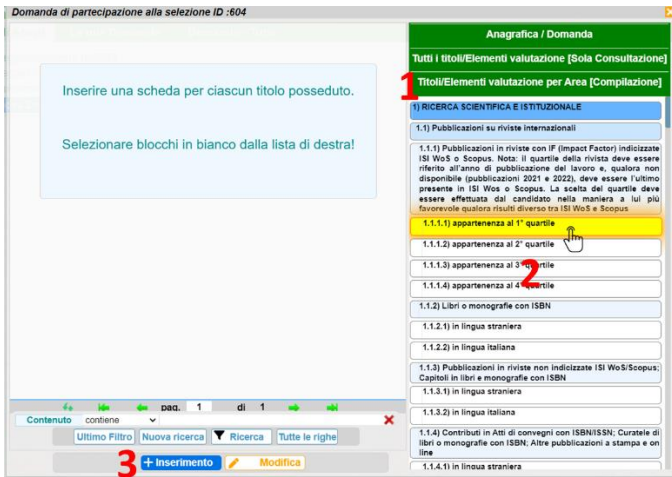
Domanda di partecipazione alla selezione ID :604

Inserire una scheda per ciascun titolo posseduto.

Selezionare blocchi in bianco dalla lista di destra!

pag. 1 di 1

Contenuto contiene

Ultimo Filtro | Nuova ricerca | Ricerca | Tutte le righe

3 + Inserimento | Modifica

Anagrafica / Domanda

Tutti i titoli/Elementi valutazione [Sola Consultazione]

1 Titoli/Elementi valutazione per Area [Compilazione]

1) RICERCA SCIENTIFICA E ISTITUZIONALE

1.1) Pubblicazioni su riviste internazionali

1.1.1) Pubblicazioni in riviste con IF (Impact Factor) indicizzate ISI WoS o Scopus. Nota: il quartile della rivista deve essere riferito all'anno di pubblicazione del lavoro e, qualora non disponibile (pubblicazioni 2021 e 2022), deve essere l'ultimo presente in ISI Wos o Scopus. La scelta del quartile deve essere effettuata dal candidato nella maniera a lui più favorevole qualora risulti diverso tra ISI WoS e Scopus

1.1.1.1) appartenenza al 1° quartile

1.1.1.2) appartenenza al 2° quartile

1.1.1.3) appartenenza al 3° quartile

2

1.1.1.4) appartenenza al 4° quartile

1.1.2) Libri o monografie con ISBN

1.1.2.1) in lingua straniera

1.1.2.2) in lingua italiana

1.1.3) Pubblicazioni in riviste non indicizzate ISI WoS/Scopus; Capitoli in libri e monografie con ISBN

1.1.3.1) in lingua straniera

1.1.3.2) in lingua italiana

1.1.4) Contributi in Atti di convegni con ISBN/ISSN; Curatele di libri o monografie con ISBN; Altre pubblicazioni a stampa e on line

1.1.4.1) in lingua straniera